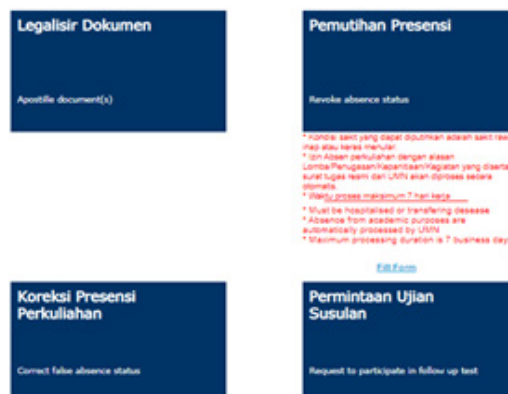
Legalisir Dokumen

Apostille document(s)

Pemutihan Presensi

Revoke absence status

* Kondisi sakit yang dapat diputihkan adalah sakit rawat inap atau keras menular.
* Izin Absen perkuliahan dengan alasan Lomba/Penugasan/Kepanitiaan/Kegiatan yang disertai surat tugas resmi dari UMN akan diproses secara otomatis.
* Waktu proses maksimum 7 hari kerja.

* Must be hospitalised or transfering desease
* Absence from academic purposes are automatically processed by UMN
* Maximum processing duration is 7 business days

Fill Form

Koreksi Presensi Perkuliahan

Correct false absence status

Permintaan Ujian Susulan

Request to participate in follow up test